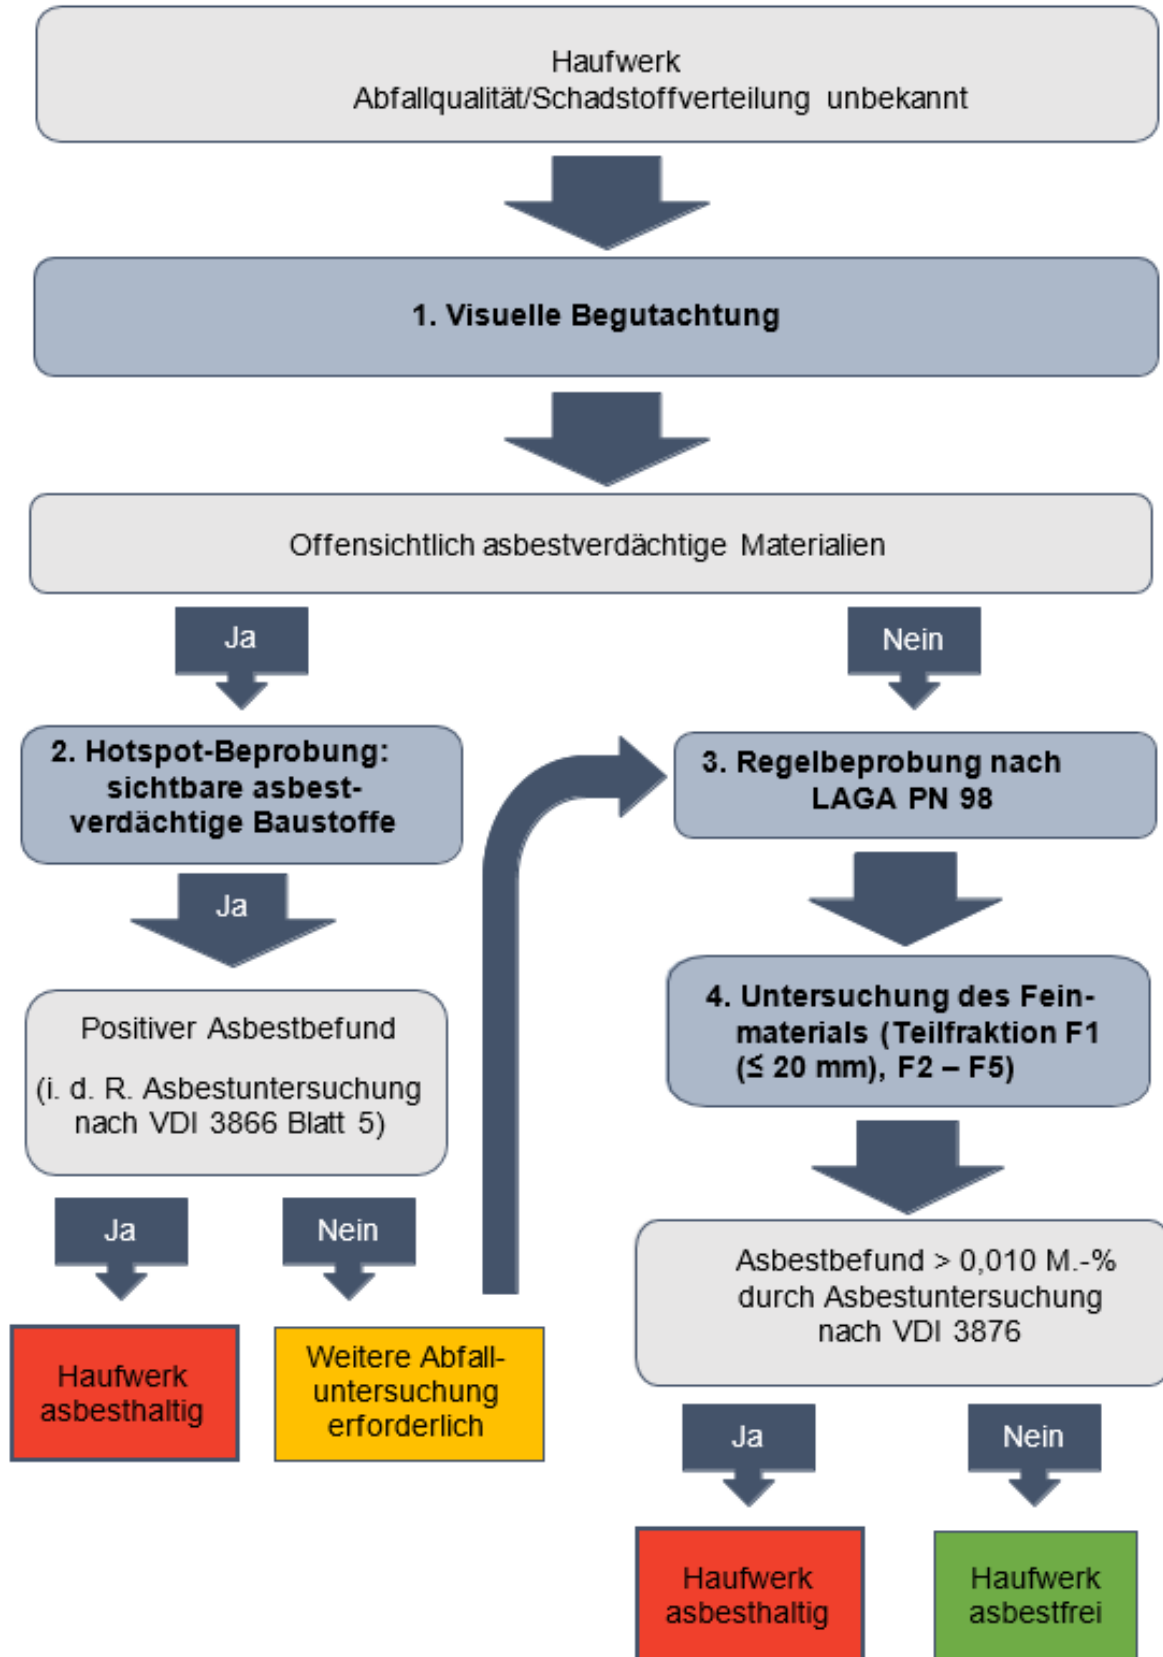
Haufwerk
Abfallqualität/Schadstoffverteilung unbekannt

1. Visuelle Begutachtung

Offensichtlich asbestverdächtige Materialien

Ja

Nein

2. Hotspot-Beprobung: sichtbare asbestverdächtige Baustoffe

3. Regelbeprobung nach LAGA PN 98

Ja

4. Untersuchung des Feinmaterials (Teilfraktion F1 ($\leq$ 20 mm), F2 – F5)

Positiver Asbestbefund

(i. d. R. Asbestuntersuchung nach VDI 3866 Blatt 5)

Ja

Nein

Asbestbefund > 0,010 M.-% durch Asbestuntersuchung nach VDI 3876

Haufwerk asbesthaltig

Weitere Abfalluntersuchung erforderlich

Ja

Nein

Haufwerk asbesthaltig

Haufwerk asbestfrei